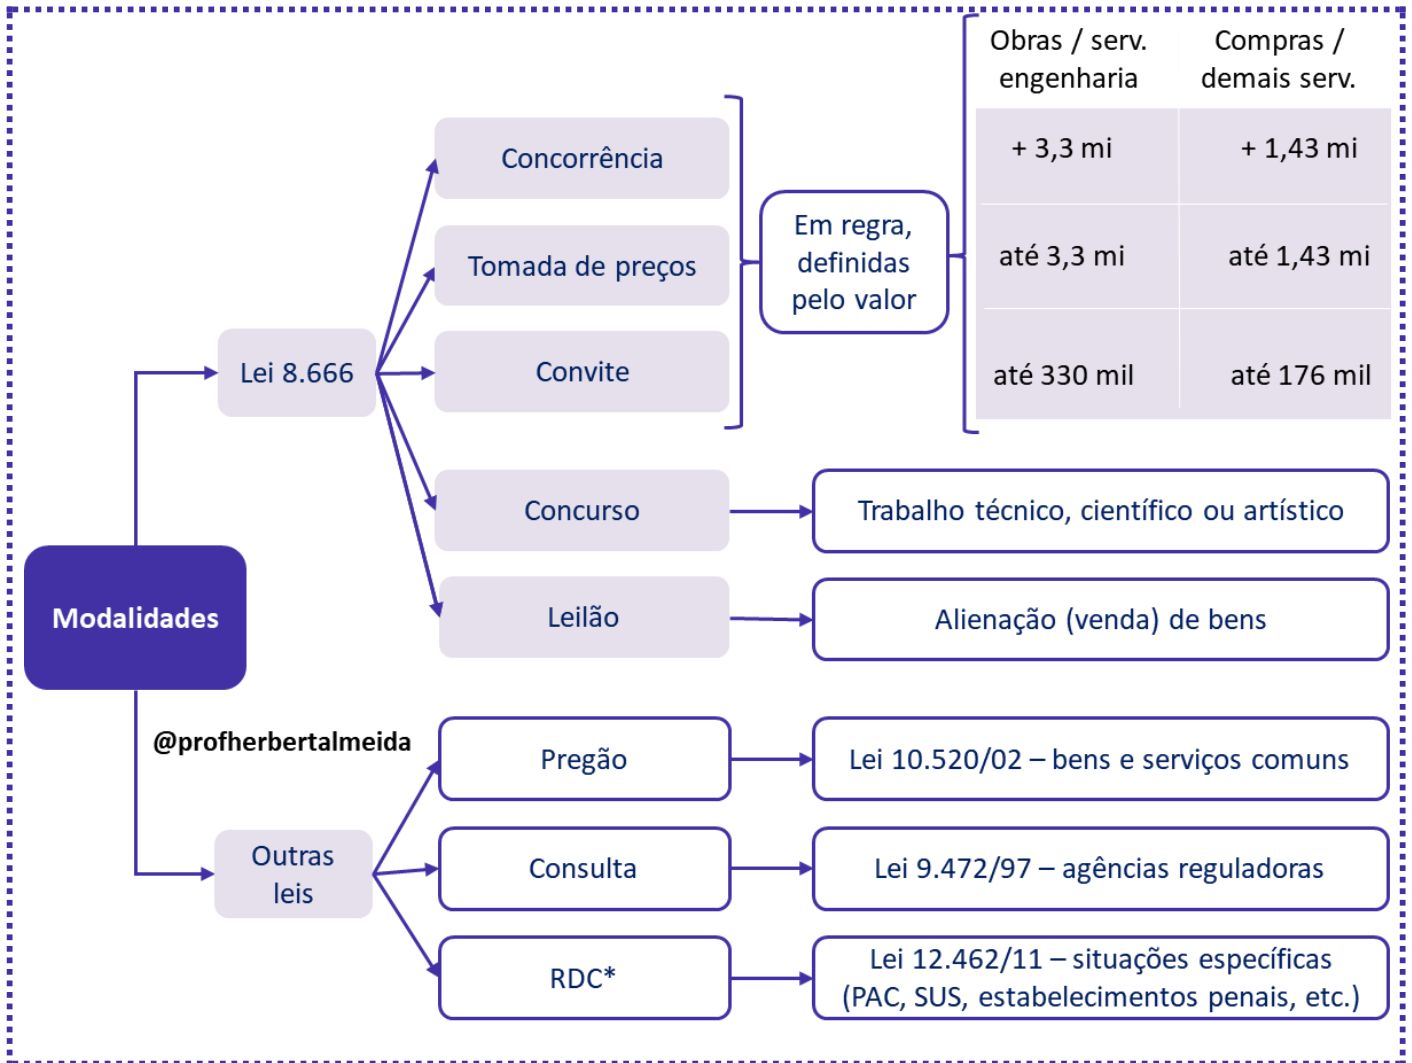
Modalidades

Lei 8.666

Concorrência

Tomada de preços

Convite

Em regra, definidas pelo valor

| Obras / serv. engenharia | Compras / demais serv. |
|---|---|
| + 3,3 mi | + 1,43 mi |
| até 3,3 mi | até 1,43 mi |
| até 330 mil | até 176 mil |

Concurso

Trabalho técnico, científico ou artístico

Leilão

Alienação (venda) de bens

@profherbertalmeida

Outras leis

Pregão

Lei 10.520/02 – bens e serviços comuns

Consulta

Lei 9.472/97 – agências reguladoras

RDC*

Lei 12.462/11 – situações específicas (PAC, SUS, estabelecimentos penais, etc.)